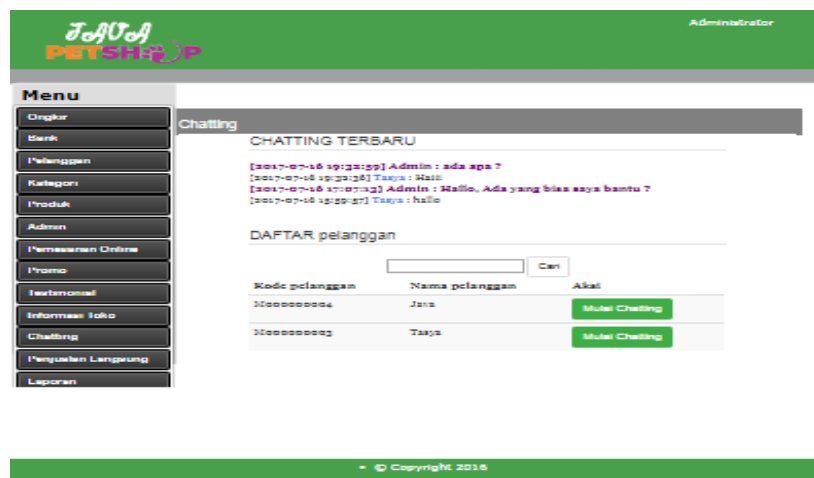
JAVA PETSHOP

Administrator

Menu

Ongkir

Bank

Pelanggan

Kategori

Produk

Admin

Pemesanan Online

Promo

Testimonial

Informasi toko

Chatting

Penjualan Langsung

Laporan

Chatting

CHATTING TERBARU

[2017-07-16 19:32:39] Admin : ada apa ?
[2017-07-16 19:32:38] Tasya : Haii
[2017-07-16 17:07:13] Admin : Hallo, Ada yang bisa saya bantu ?
[2017-07-16 15:59:57] Tasya : hallo

DAFTAR pelanggan

Cari

| Kode pelanggan | Nama pelanggan | Aksi |
|---|---|---|
| M000000004 | Java | Mulai Chatting |
| M000000003 | Tasya | Mulai Chatting |

• © Copyright 2016